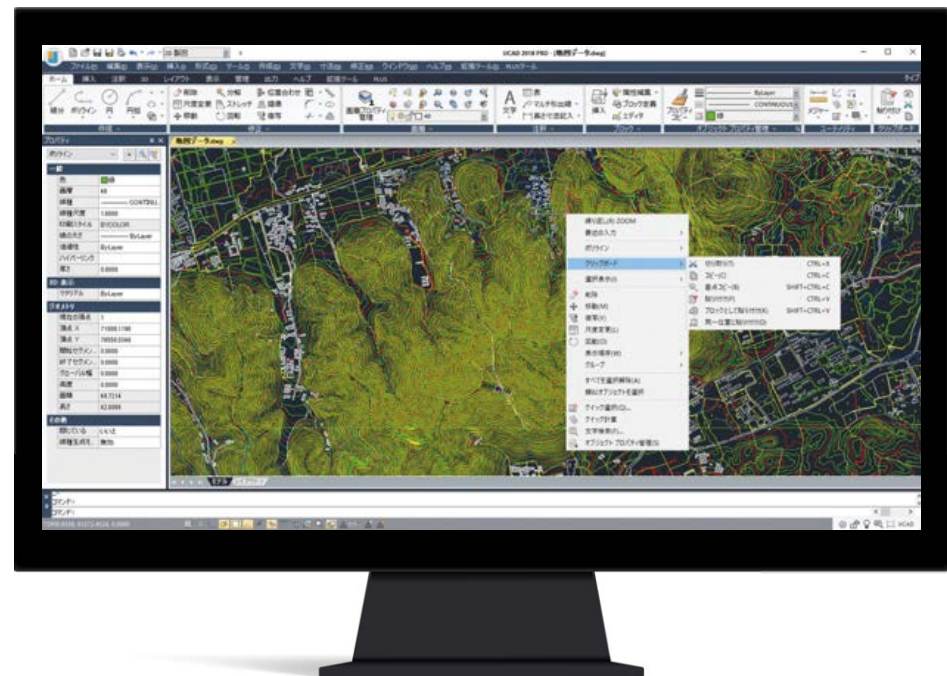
IJCAD 2018 PRO - [地形データ.dwg]

ファイル(F) 編集(E) 表示(V) 挿入(I) 形式(O) ツール(T) 作成(D) 寸法(N) 修正(M) ウィンドウ(W) ヘルプ(H) 拡張ツール(X) PLUSツール

ホーム 挿入 注釈 3D レイアウト 表示 管理 出力 ヘルプ 拡張ツール PLUS

線分 ポリライン 円 円弧
移動 回転 複写 分解 ストレッチ 尺度変更 位置合わせ
画層プロパティ管理
文字 マルチテキスト 表 マルチ引出線
挿入 ブロック定義 属性編集 エディタ
プロパティ ByLayer CONTINUOUS
メジャー 貼り付け
作成 修正 画層 注釈 ブロック オブジェクト プロパティ管理 ユーティリティ クリップボード

プロパティ
ポリライン
一般
色 緑
画層 40
線種 CONTINU
線種尺度 1.0000
印刷スタイル BYCOLOR
線の太さ ByLayer
透過性 ByLayer
ハイパーリンク
厚さ 0.0000
3D 表示
マテリアル ByLayer
ジオメトリ
現在の頂点 1
頂点 X 71808.1198
頂点 Y 78550.5566
開始セグメン 0.0000
終了セグメン 0.0000
グローバル幅 0.0000
高度 0.0000
面積 44.7214
長さ 42.8888
その他
閉じている いいえ
線種生成モード 無効

地形データ.dwg

繰り返し(R) ZOOM
最近の入力
ポリライン
クリップボード
選択表示(I)
削除
移動(M)
複写(Y)
尺度変更(L)
回転(O)
表示順序(W)
グループ
すべてを選択解除(A)
類似オブジェクトを選択
クイック選択(Q)...
クイック計算
文字検索(F)...
オブジェクト プロパティ管理(S)

切り取り(T) CTRL+X
コピー(C) CTRL+C
基点コピー(B) SHIFT+CTRL+C
貼り付け(P) CTRL+V
ブロックとして貼り付け(K) SHIFT+CTRL+V
同一位置に貼り付け(D)

モデル レイアウト1

コマンド:
コマンド: